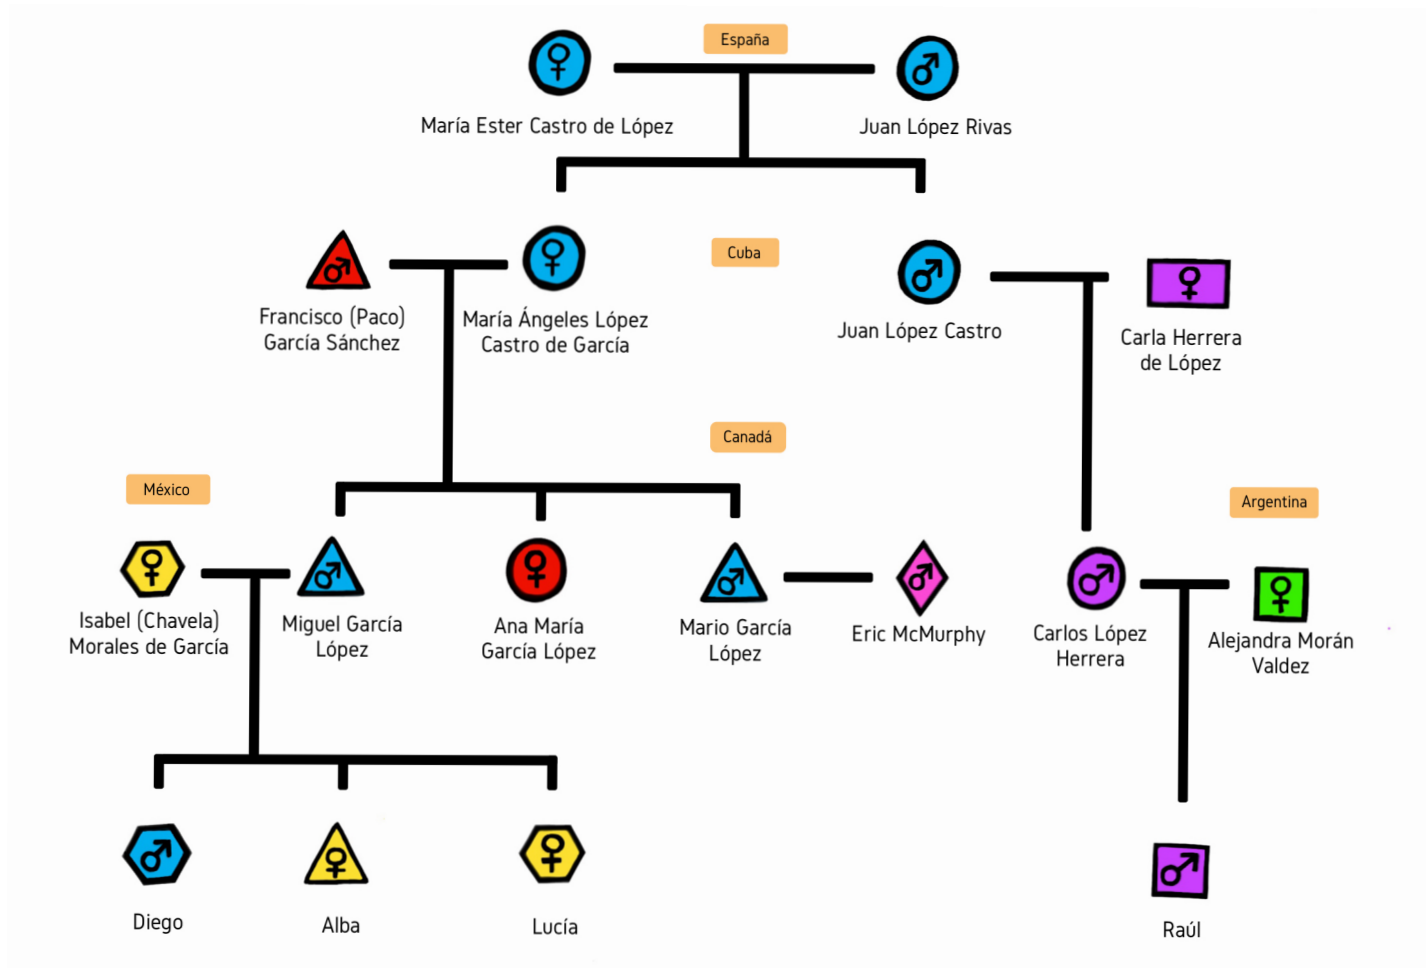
España

María Ester Castro de López

Juan López Rivas

Cuba

Francisco (Paco) García Sánchez

María Ángeles López Castro de García

Juan López Castro

Carla Herrera de López

Canadá

México

Argentina

Isabel (Chavela) Morales de García

Miguel García López

Ana María García López

Mario García López

Eric McMurphy

Carlos López Herrera

Alejandra Morán Valdez

Diego

Alba

Lucía

Raúl